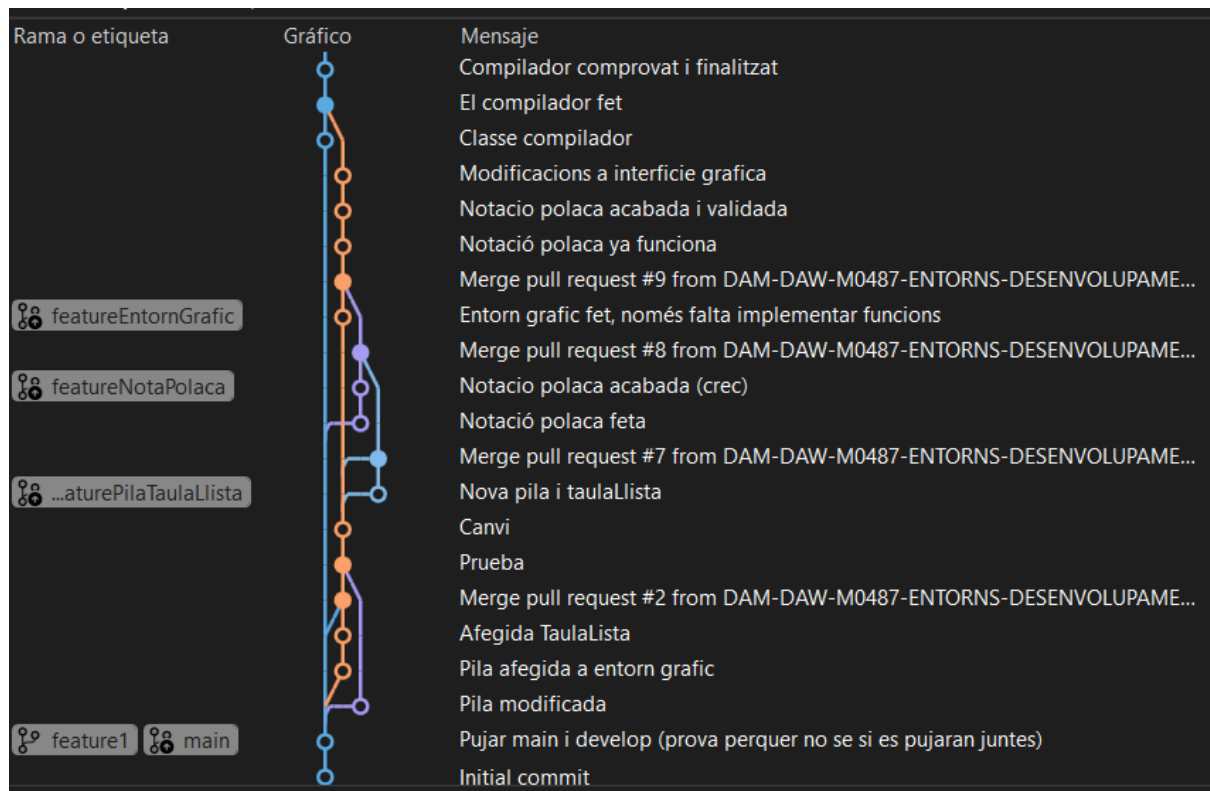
| Rama o etiqueta | Gráfico | Mensaje |
|---|---|---|
| | | Compilador comprovat i finalitzat |
| | | El compilador fet |
| | | Classe compilador |
| | | Modificacions a interficie grafica |
| | | Notacio polaca acabada i validada |
| | | Notació polaca ya funciona |
| | | Merge pull request #9 from DAM-DAW-M0487-ENTORNS-DESENVOLUPAME... |
| featureEntornGrafic | | Entorn grafic fet, només falta implementar funcions |
| | | Merge pull request #8 from DAM-DAW-M0487-ENTORNS-DESENVOLUPAME... |
| featureNotaPolaca | | Notacio polaca acabada (crec) |
| | | Notació polaca feta |
| | | Merge pull request #7 from DAM-DAW-M0487-ENTORNS-DESENVOLUPAME... |
| ...aturePilaTaulaLlista | | Nova pila i taulaLlista |
| | | Canvi |
| | | Prueba |
| | | Merge pull request #2 from DAM-DAW-M0487-ENTORNS-DESENVOLUPAME... |
| | | Afegida TaulaLista |
| | | Pila afegida a entorn grafic |
| | | Pila modificada |
| feature1 main | | Pujar main i develop (prova perquer no se si es pujaran juntes) |
| | | Initial commit |